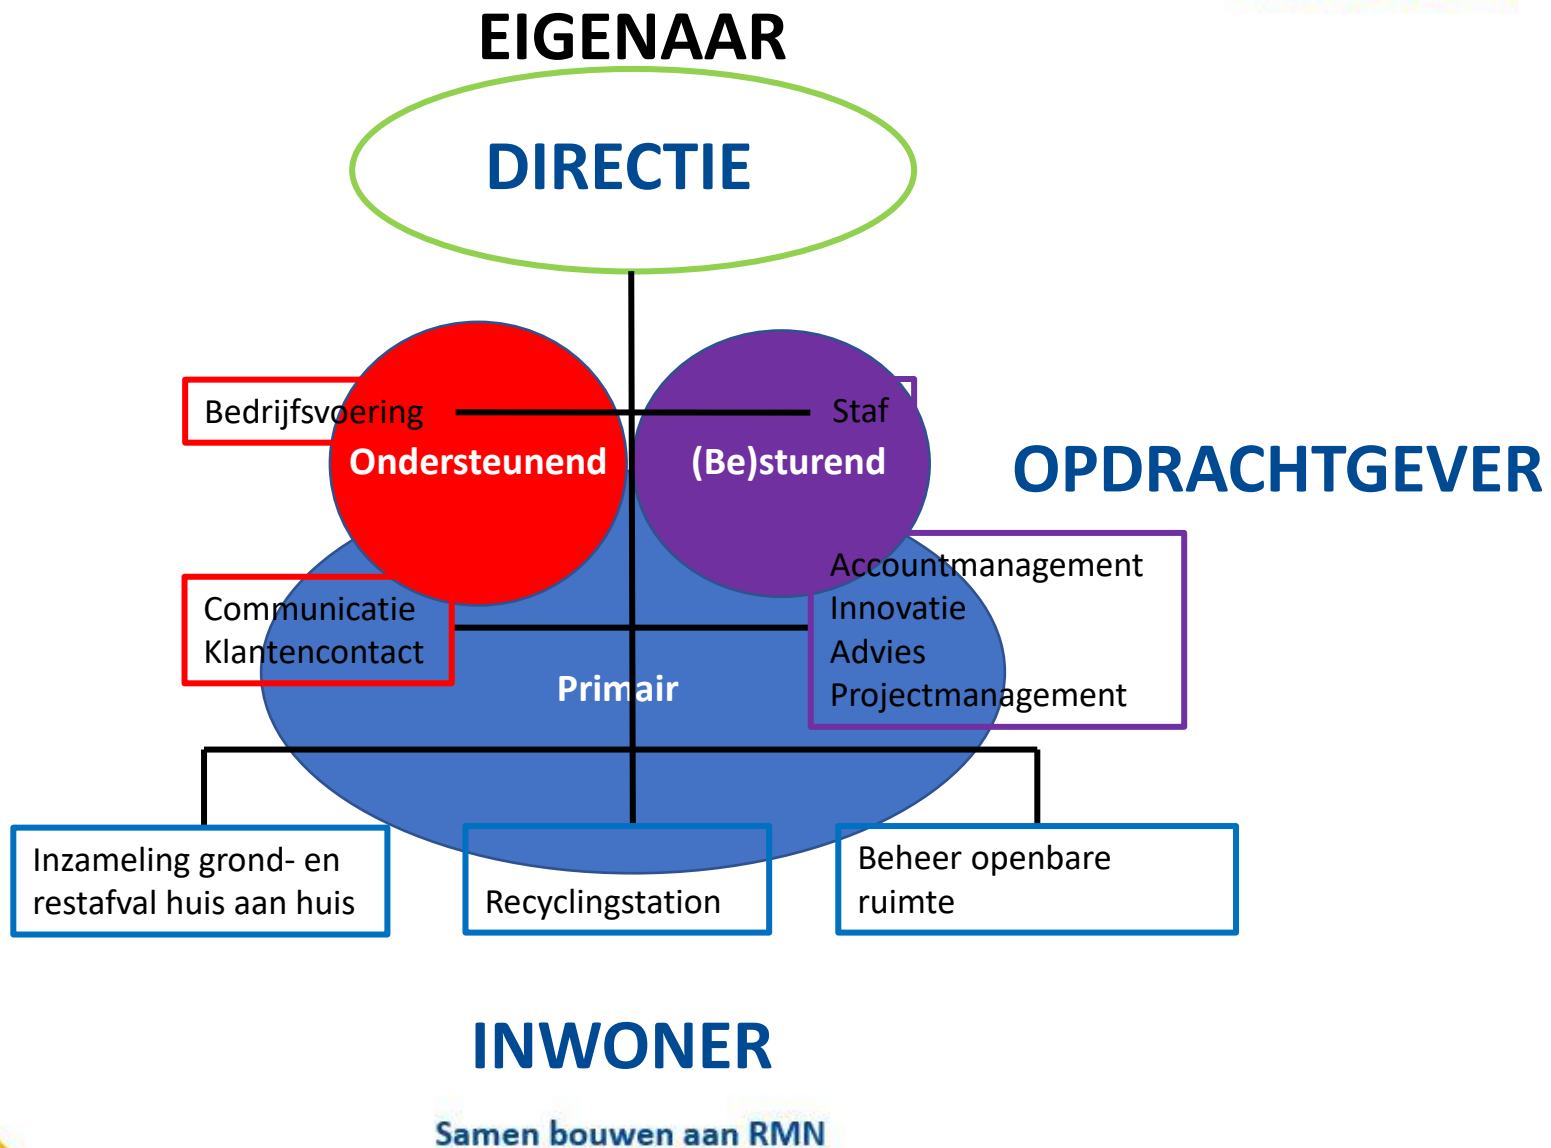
EIGENAAR

DIRECTIE

Bedrijfsvoering

Staf

Ondersteunend

(Be)sturend

OPDRACHTGEVER

Communicatie
Klantencontact

Accountmanagement
Innovatie
Advies
Projectmanagement

Primair

Inzameling grond- en restafval huis aan huis

Recyclingstation

Beheer openbare ruimte

INWONER

Samen bouwen aan RMN